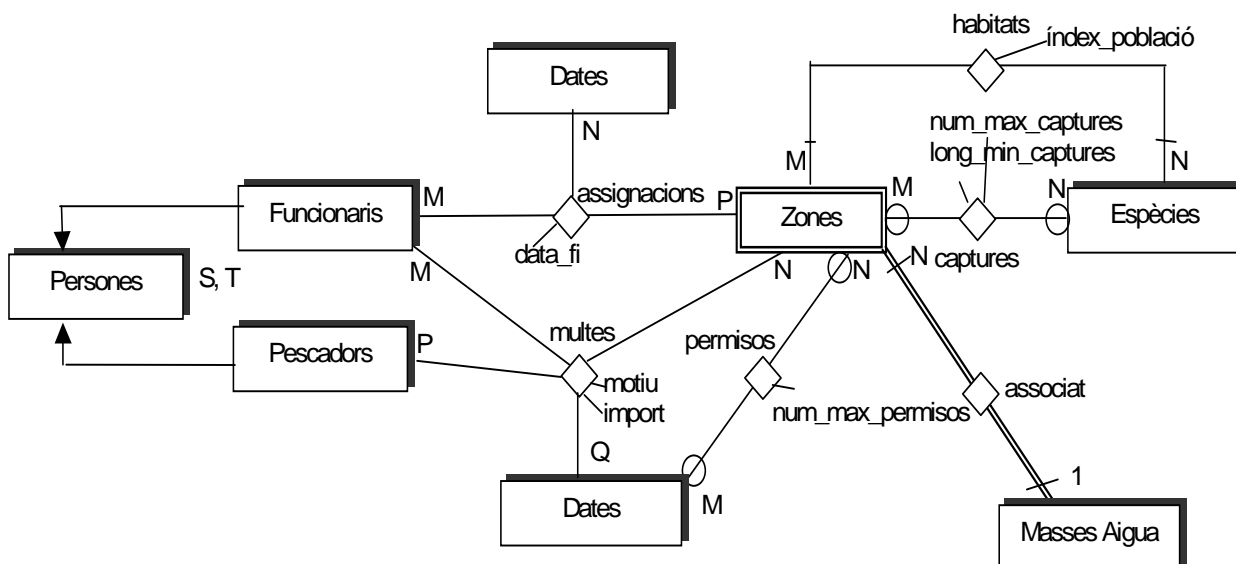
habitats
índex_població
Dates
N
num_max_captures
long_min_captures
M
N
M
N
Funcionaris
M
assignacions
P
Zones
Espècies
data_fi
N captures
Persones
S, T
M
N
N
multes
permisos
Pescadors
P
motiu
import
associat
num_max_permisos
Q
1
Dates
M
Masses Aigua